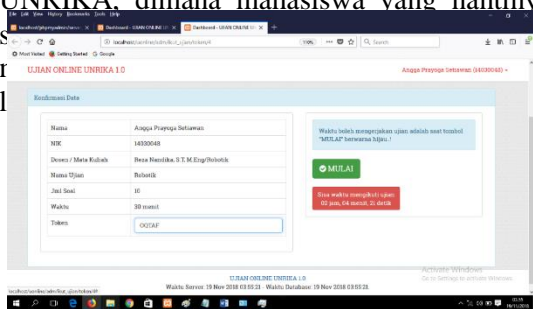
UNRIKA, dimana mahasiswa yang nantinya

File Edit View History Bookmarks Tools Help

localhost/phpmyadmin/serv... ×
Dashboard - UJIAN ONLINE UN... ×
Dashboard - UJIAN ONLINE UN... ×
+

localhost/unrika/admin/list_ujian/token/4

110%

Search

Most Visited
Getting Started
Google

UJIAN ONLINE UNRIKA 1.0

Angga Prayoga Setiawan (14320048) ▾

Konfirmasi Data

| Nama | Angga Prayoga Setiawan |
|---|---|
| NIK | 14320048 |
| Dosen / Mata Kuliah | Reza Nandika, S.T.M.Eng/Robotik |
| Nama Ujian | Robotik |
| Jml Soal | 10 |
| Waktu | 30 menit |
| Token | OGTAF |

Waktu boleh mengerjakan ujian adalah saat tombol "MULAI" berwarna hijau..!

MULAI

Sisa waktu mengikuti ujian
02 jam, 04 menit, 21 detik

UJIAN ONLINE UNRIKA 1.0
Waktu Server: 19 Nov 2018 03:55:21 - Waktu Database: 19 Nov 2018 03:55:21

Activate Windows
Go to Settings to activate Windows.

localhost/unrika/admin/list_ujian/token/4

03:55
19/11/2018